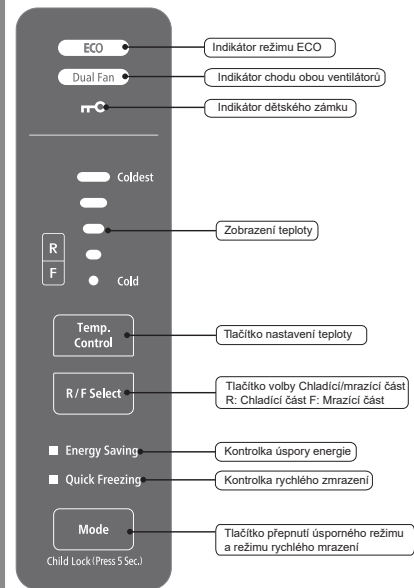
ECO
Indikátor režimu ECO

Dual Fan
Indikátor chodu obou ventilátorů

Indikátor dětského zámku

Coldest

R
F

Zobrazení teploty

Cold

Temp. Control
Tlačítko nastavení teploty

R / F Select
Tlačítko volby Chladící/mrazící část
R: Chladící část F: Mrazící část

Energy Saving
Kontrolka úspory energie

Quick Freezing
Kontrolka rychlého zmrazení

Mode
Tlačítko přepnutí úsporného režimu a režimu rychlého mrazení

Child Lock (Press 5 Sec.)